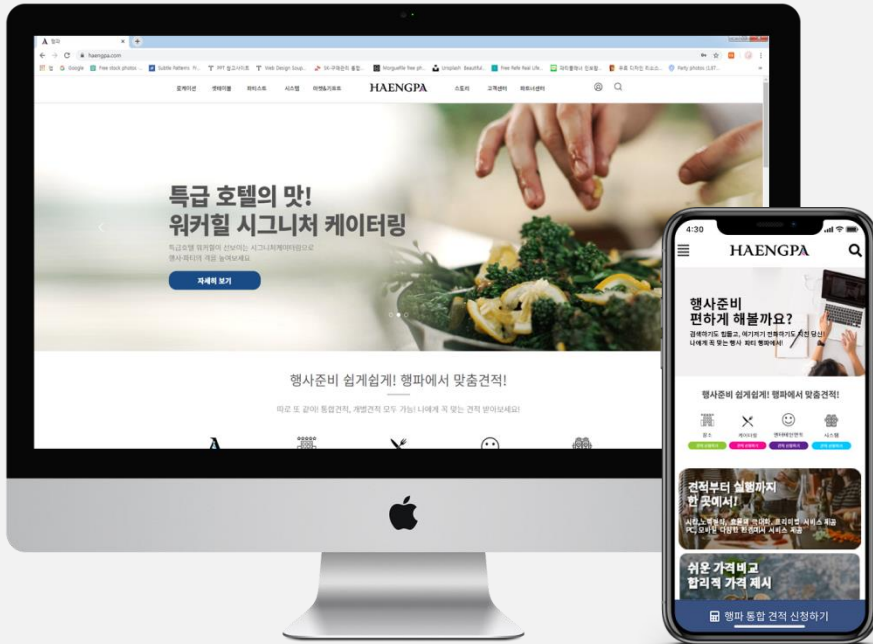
haengpa.com

Google | Free stock photos | Subtle Patterns | PPT | Web Design | Unsplash | Free Real Life

로케이션 | 케이터링 | 파티스토 | 시스템 | 이벤트&기프트 | HAENGPA | 스토리 | 고객센터 | 파트너센터

특급 호텔의 맛!
워커힐 시그니처 케이터링

특급호텔 워커힐이 선보이는 시그니처케이터링으로 행사·파티의 격을 높여보세요.

자세히 보기

행사준비 쉽게쉽게! 행파에서 맞춤견적!

따로 또 같이! 통합견적, 개별견적 모두 가능! 나에게 꼭 맞는 견적 받아보세요!

4:30

HAENGPA

행사준비
편하게 해볼까요?

검색하기도 힘들고, 여기저기 전화하기도 지친 당신! 나에게 꼭 맞는 행사 파티 행파에서!

행사준비 쉽게쉽게! 행파에서 맞춤견적!

장소 | 케이터링 | 엔터테인먼트 | 시스템

견적부터 실행까지
한 곳에서!

쉬운 가격비교
합리적 가격 제시

행파 통합 견적 신청하기